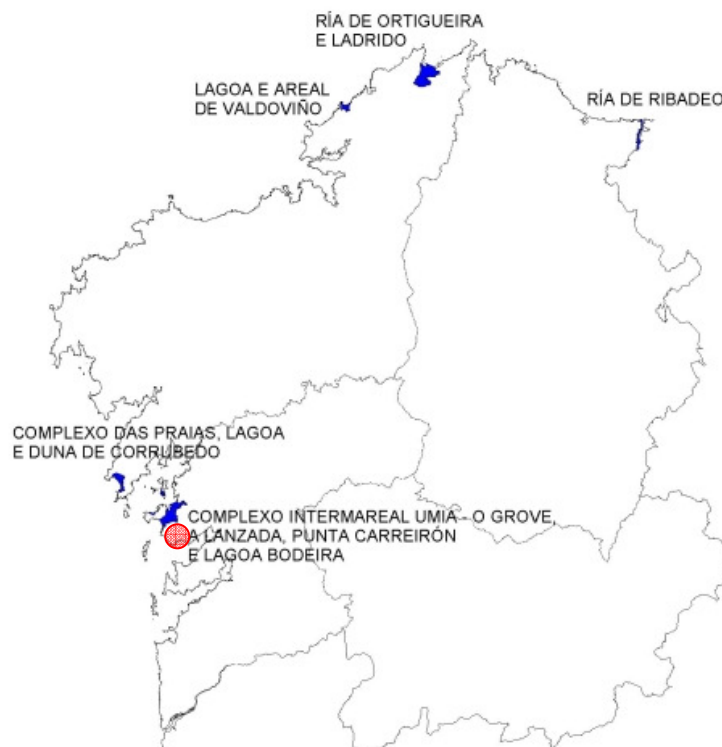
RÍA DE ORTIGUEIRA E LADRIDO

LAGOA E AREAL DE VALDOVIÑO

RÍA DE RIBADEO

COMPLEXO DAS PRAIAS, LAGOA E DUNA DE CORRUBEDO

COMPLEXO INTERMAREAL UMIA - O GROVE, A LANZADA, PUNTA CARREIRÓN E LAGOA BODEIRA